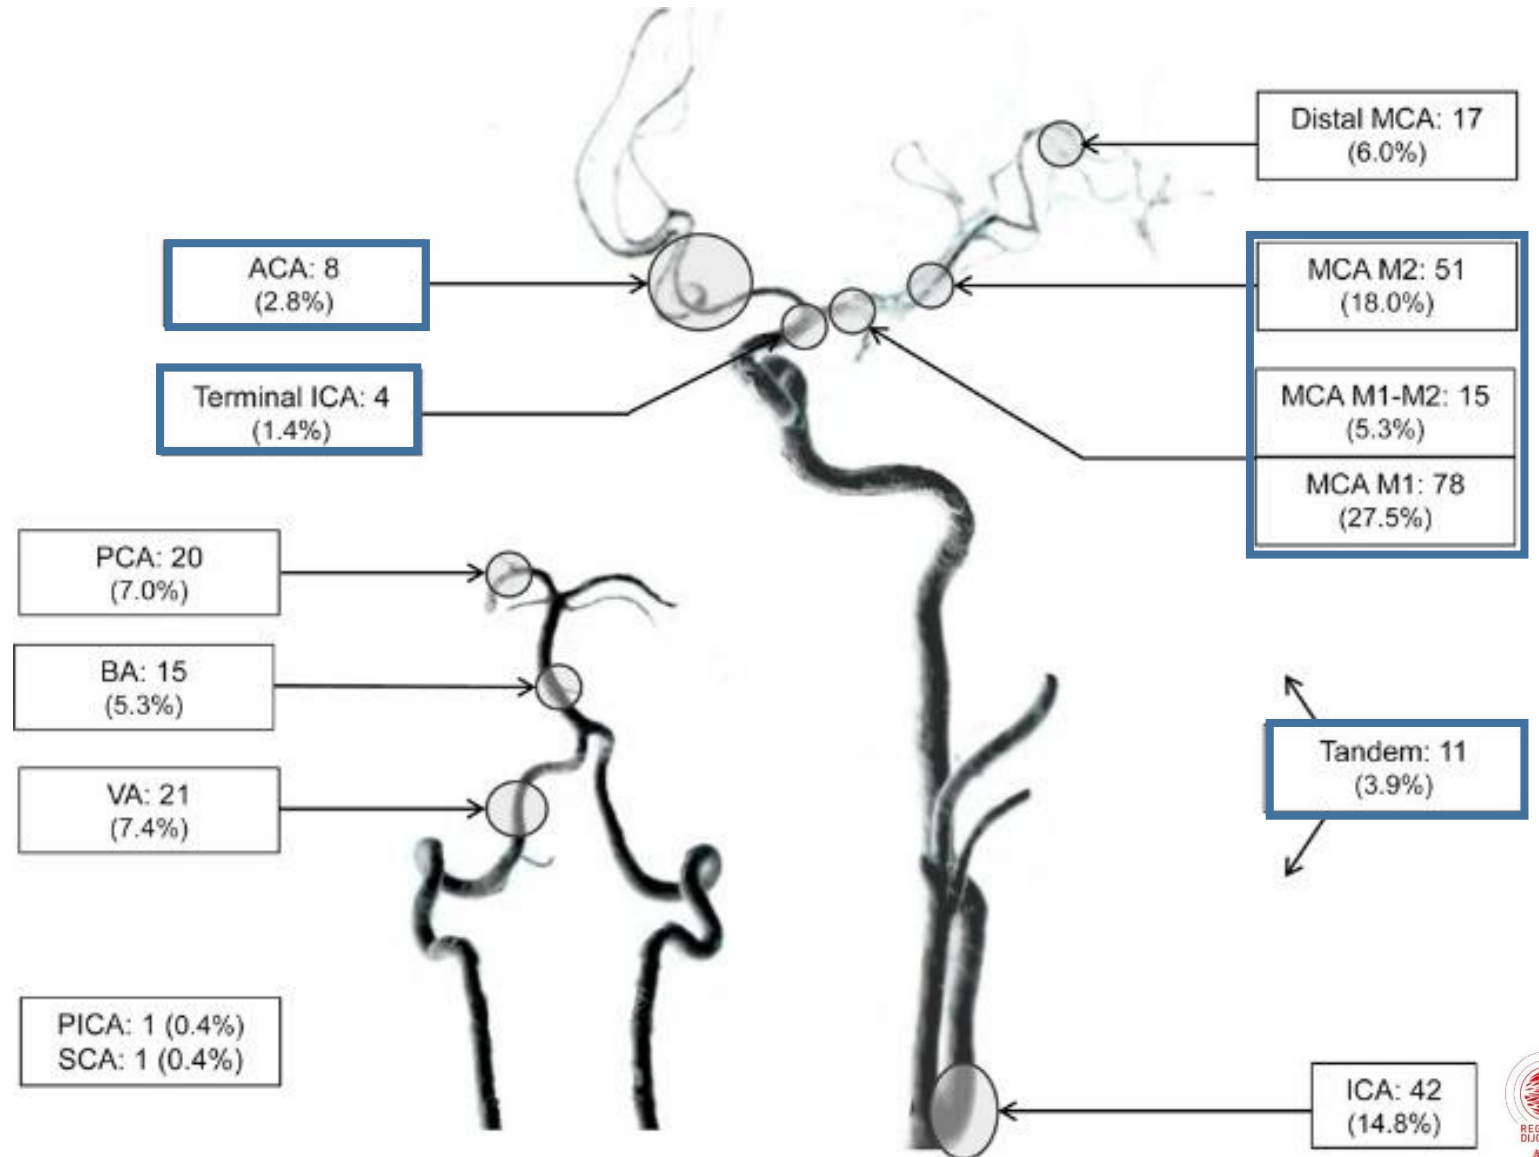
Distal MCA: 17
(6.0%)

ACA: 8
(2.8%)

MCA M2: 51
(18.0%)

Terminal ICA: 4
(1.4%)

MCA M1-M2: 15
(5.3%)

MCA M1: 78
(27.5%)

PCA: 20
(7.0%)

BA: 15
(5.3%)

Tandem: 11
(3.9%)

VA: 21
(7.4%)

PICA: 1 (0.4%)
SCA: 1 (0.4%)

ICA: 42
(14.8%)

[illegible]